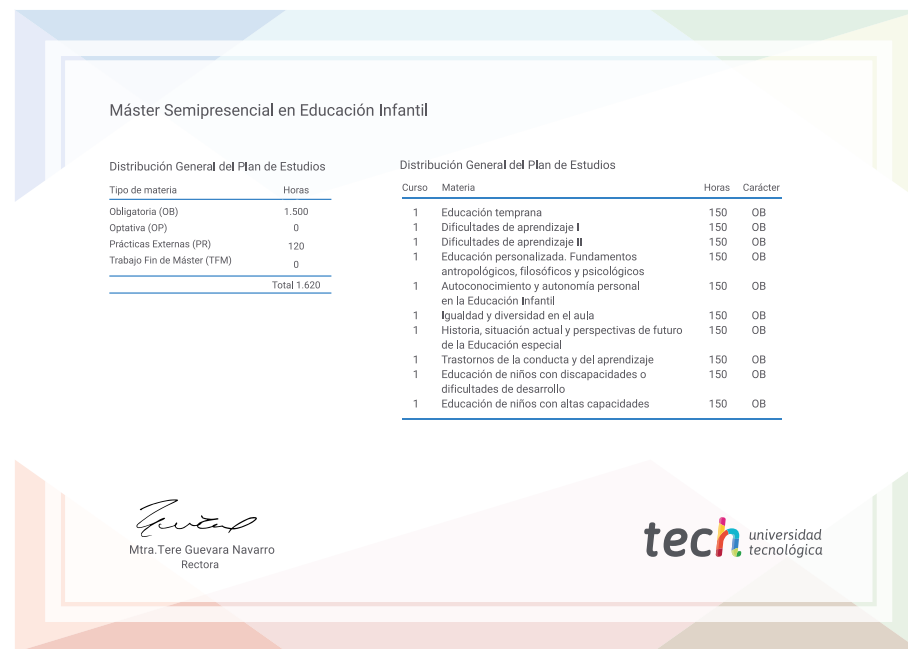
Máster Semipresencial en Educación Infantil

Distribución General del Plan de Estudios

| Tipo de materia | Horas |
|---|---|
| Obligatoria (OB) | 1.500 |
| Optativa (OP) | 0 |
| Prácticas Externas (PR) | 120 |
| Trabajo Fin de Máster (TFM) | 0 |
| | Total 1.620 |

Distribución General del Plan de Estudios

| Curso | Materia | Horas | Carácter |
|---|---|---|---|
| 1 | Educación temprana | 150 | OB |
| 1 | Dificultades de aprendizaje I | 150 | OB |
| 1 | Dificultades de aprendizaje II | 150 | OB |
| 1 | Educación personalizada. Fundamentos antropológicos, filosóficos y psicológicos | 150 | OB |
| 1 | Autoconocimiento y autonomía personal en la Educación Infantil | 150 | OB |
| 1 | Igualdad y diversidad en el aula | 150 | OB |
| 1 | Historia, situación actual y perspectivas de futuro de la Educación especial | 150 | OB |
| 1 | Trastornos de la conducta y del aprendizaje | 150 | OB |
| 1 | Educación de niños con discapacidades o dificultades de desarrollo | 150 | OB |
| 1 | Educación de niños con altas capacidades | 150 | OB |

Mtra.Tere Guevara Navarro
Rectora

tech universidad tecnológica